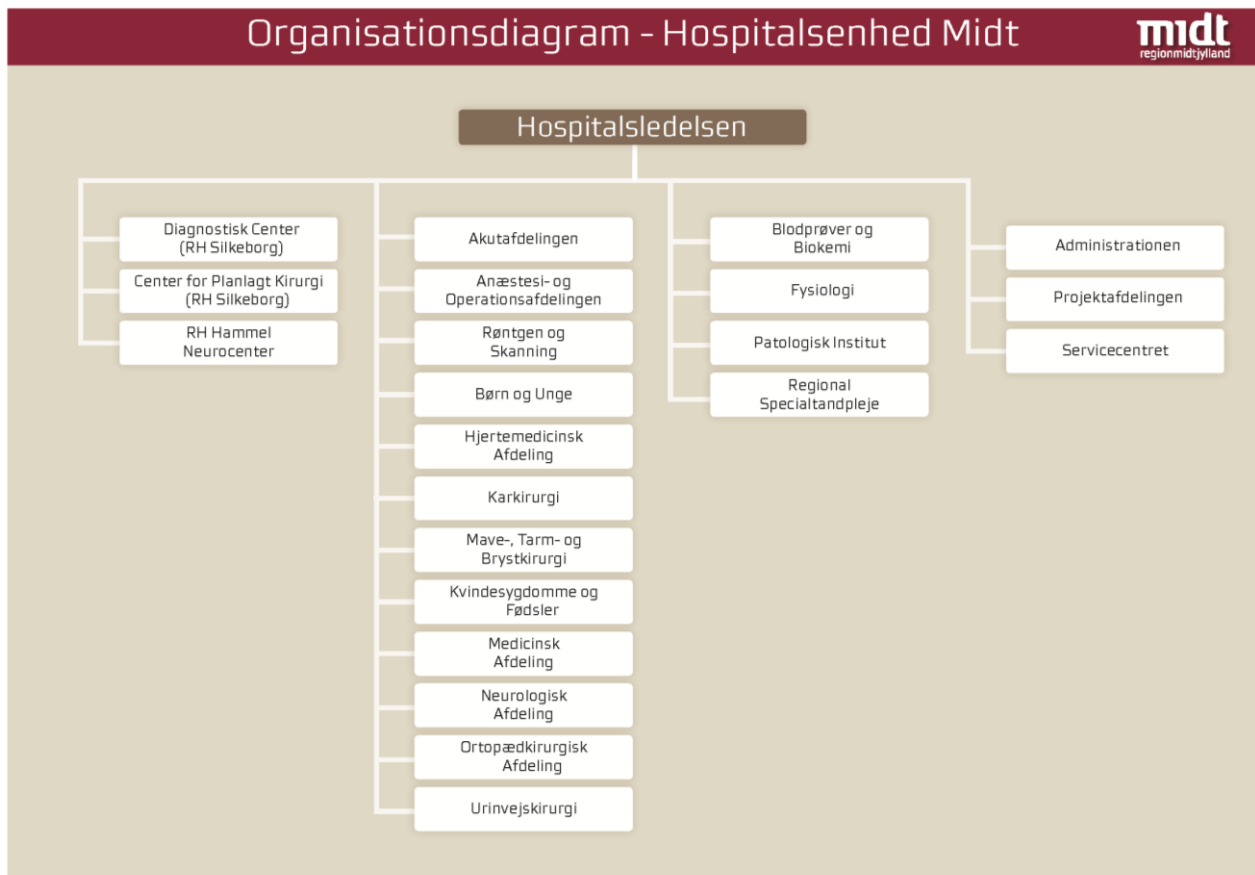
Organisationsdiagram - Hospitalsenhed Midt

midt
regionmidtjylland

Hospitalsledelsen

Diagnostisk Center (RH Silkeborg)

Center for Planlagt Kirurgi (RH Silkeborg)

RH Hammel Neurocenter

Akutafdelingen

Anæstesi- og Operationsafdelingen

Røntgen og Skanning

Børn og Unge

Hjertemedicinsk Afdeling

Karkirurgi

Mave-, Tarm- og Brystkirurgi

Kvindesygdomme og Fødsler

Medicinsk Afdeling

Neurologisk Afdeling

Ortopædkirurgisk Afdeling

Urinvejskirurgi

Blodprøver og Biokemi

Fysiologi

Patologisk Institut

Regional Specialtandpleje

Administrationen

Projektafdelingen

Servicecentret